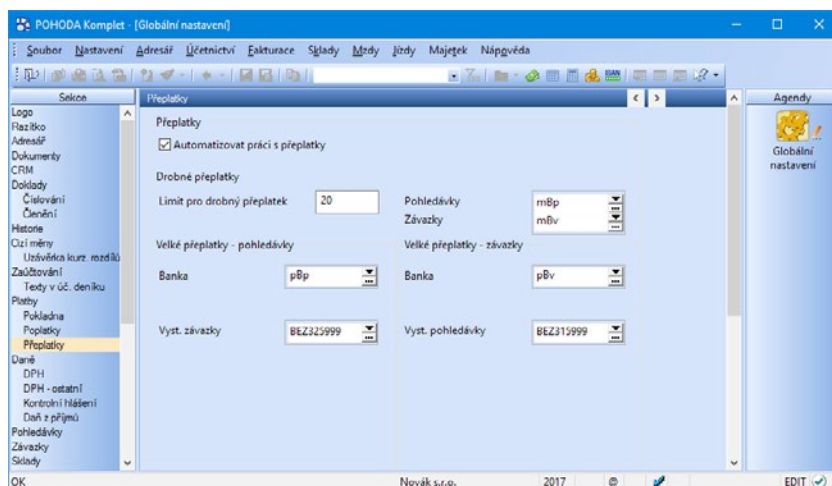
POHODA Komplet - [Globální nastavení]

Soubor Nastavení Adresář Účetnictví Fakturace Sklady Mzdy Jízdy Majetek Nápověda

Sekce
Logo
Razítko
Adresář
Dokumenty
CRM
Doklady
Číslování
Členění
Historie
Cizí měny
Uzávěrka kurz. rozdílů
Zaúčtování
Texty v úč. deníku
Platby
Pokladna
Poplatky
Přeplatky
Daně
DPH
DPH - ostatní
Kontrolní hlášení
Daň z příjmů
Pohledávky
Závazky
Sklady

Přeplatky

Přeplatky
Automatizovat práci s přeplatky

Drobné přeplatky
Limit pro drobný přeplatek 20
Pohledávky mBp
Závazky mBv

Velké přeplatky - pohledávky
Banka pBp
Vyst. závazky BEZ325999

Velké přeplatky - závazky
Banka pBv
Vyst. pohledávky BEZ315999

Agendy
Globální nastavení

OK
Novák s.r.o.
2017
EDIT